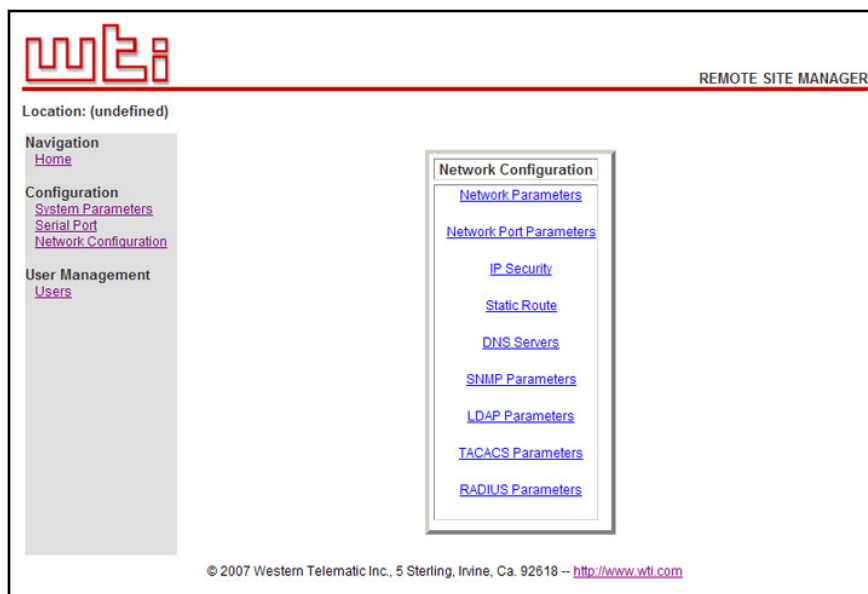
wti

REMOTE SITE MANAGER

Location: (undefined)

Navigation
Home

Configuration
System Parameters
Serial Port
Network Configuration

User Management
Users

Network Configuration

Network Parameters

Network Port Parameters

IP Security

Static Route

DNS Servers

SNMP Parameters

LDAP Parameters

TACACS Parameters

RADIUS Parameters

© 2007 Western Telematic Inc., 5 Sterling, Irvine, Ca. 92618 -- http://www.wti.com